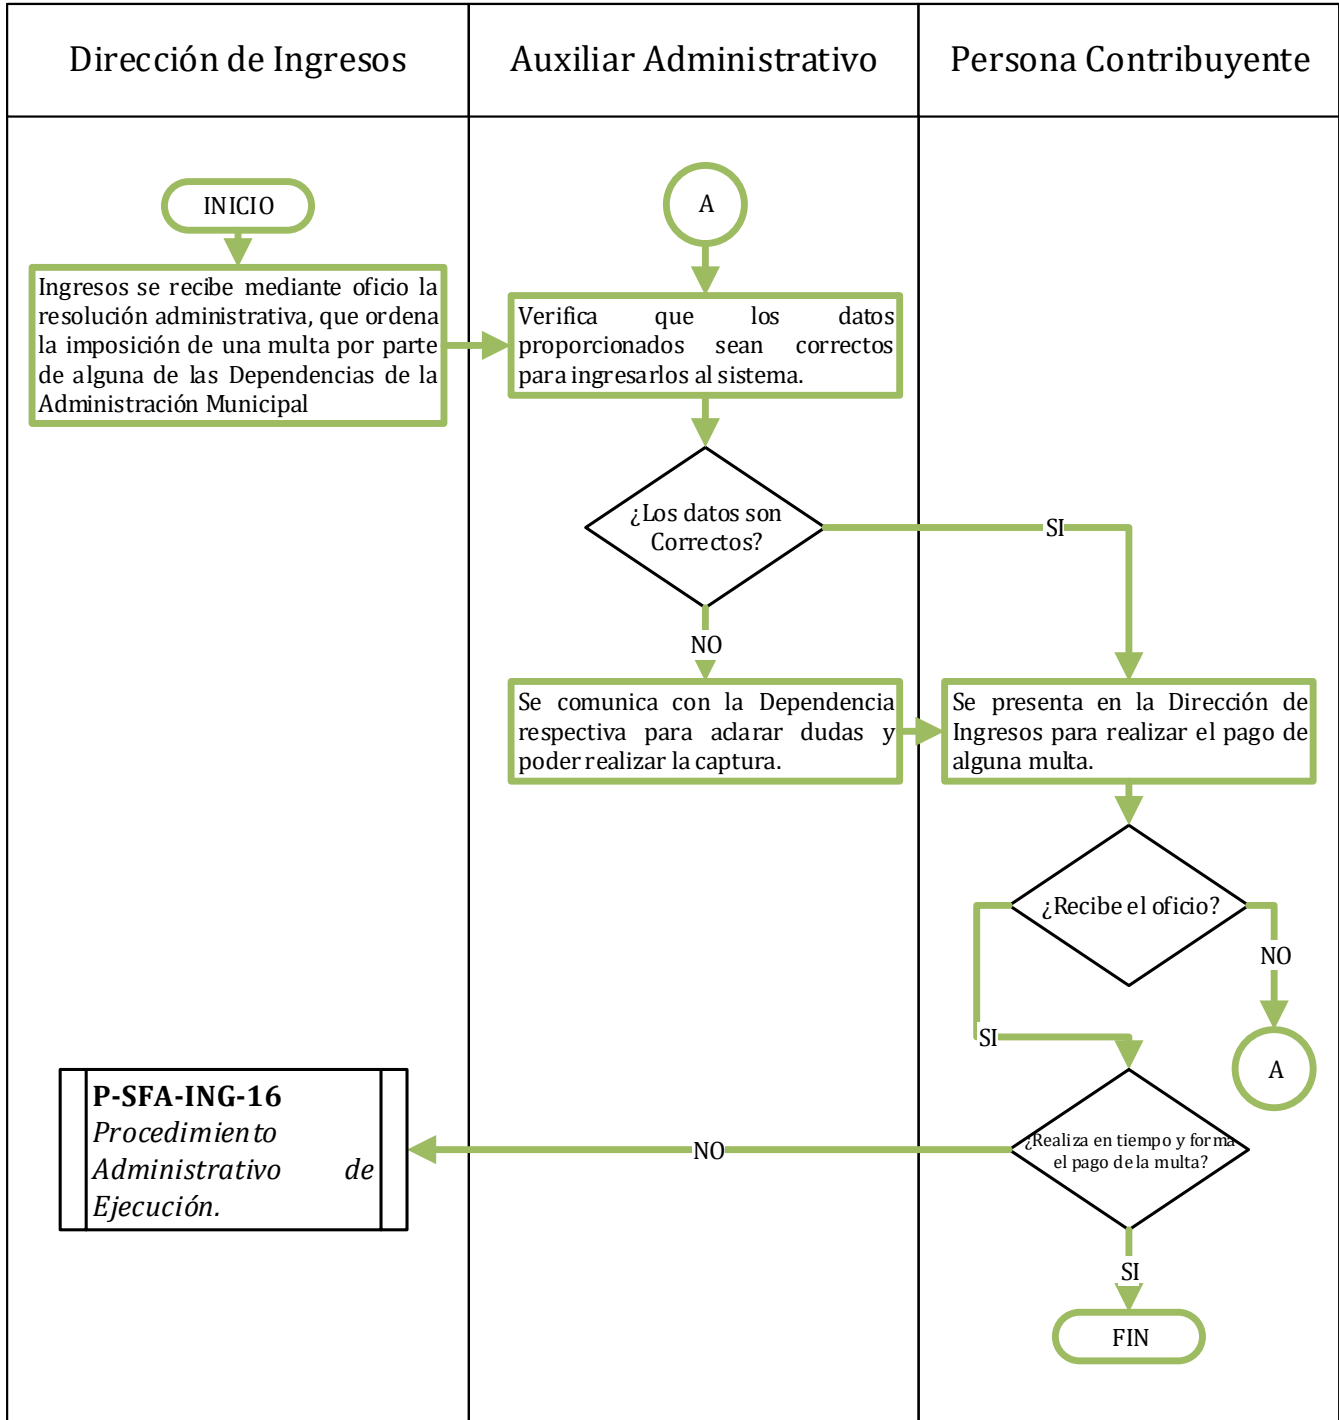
| Dirección de Ingresos | Auxiliar Administrativo | Persona Contribuyente |
|---|---|---|

INICIO

Ingresos se recibe mediante oficio la resolución administrativa, que ordena la imposición de una multa por parte de alguna de las Dependencias de la Administración Municipal

A

Verifica que los datos proporcionados sean correctos para ingresarlos al sistema.

¿Los datos son Correctos?

SI

NO

Se comunica con la Dependencia respectiva para aclarar dudas y poder realizar la captura.

Se presenta en la Dirección de Ingresos para realizar el pago de alguna multa.

¿Recibe el oficio?

NO

SI

A

**P-SFA-ING-16**
*Procedimiento Administrativo de Ejecución.*

NO

¿Realiza en tiempo y forma el pago de la multa?

SI

FIN